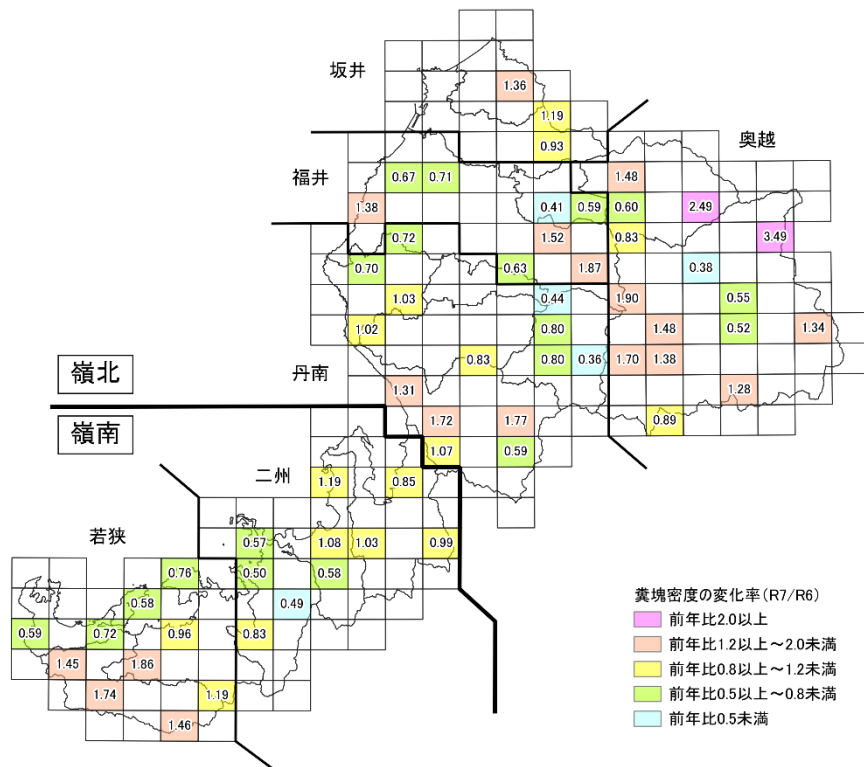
坂井

1.36

1.19

0.93

奥越

福井

0.67 0.71

1.48

1.38

0.41 0.59 0.60

2.49

1.52

0.83

3.49

0.72

0.70

0.63

1.87

0.38

1.03

0.44

1.90

0.55

1.02

0.80

1.48

0.52

1.34

0.83

0.80 0.36 1.70 1.38

嶺北

丹南

1.31

1.28

嶺南

1.72

1.77

0.89

1.07

0.59

二州

1.19

0.85

若狭

0.57

1.08 1.03

0.99

0.76

0.50

0.58

0.58

0.49

0.59

0.72

0.96

0.83

1.45

1.86

1.74

1.19

1.46

糞塊密度の変化率(R7/R6)
前年比2.0以上
前年比1.2以上～2.0未満
前年比0.8以上～1.2未満
前年比0.5以上～0.8未満
前年比0.5未満